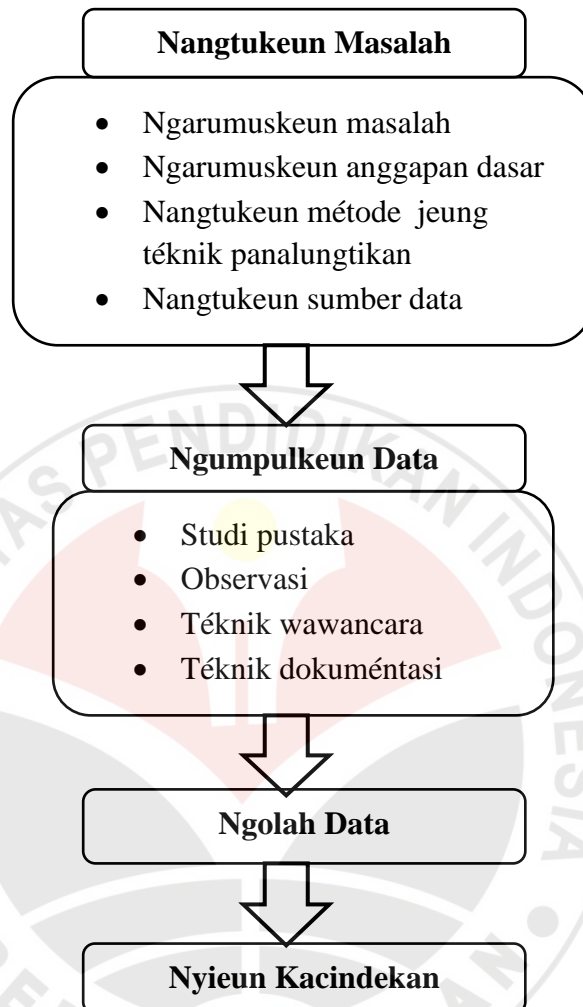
Nangtukeun Masalah

- Ngarumuskeun masalah
- Ngarumuskeun anggapan dasar
- Nangtukeun métode jeung téknik panalungtikan
- Nangtukeun sumber data

Ngumpulkeun Data

- Studi pustaka
- Observasi
- Téknik wawancara
- Téknik dokuméntasi

Ngolah Data

Nyieun Kacindekan